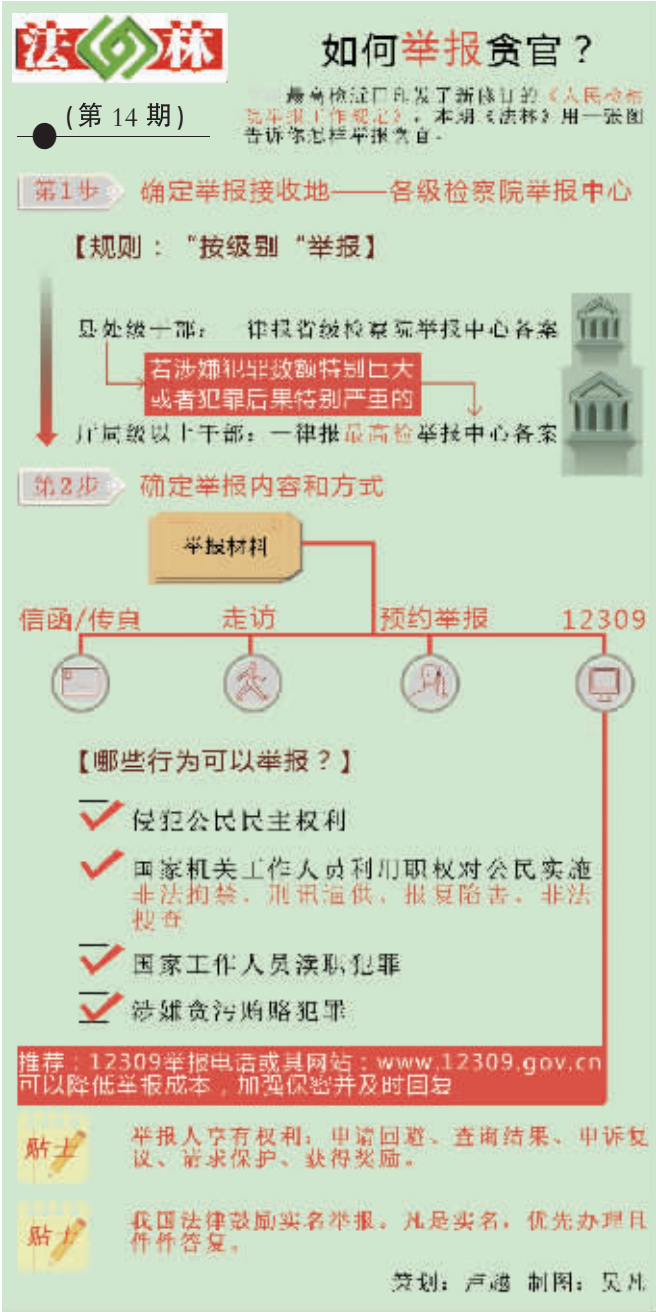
法林

(第 14 期)

如何举报贪官？

最高检近日印发了新修订的《人民检察院举报工作规定》，本期《法林》用一张图告诉你怎样举报贪官。

第1步 确定举报接收地——各级检察院举报中心

【规则："按级别"举报】

县处级干部：一律报省级检察院举报中心备案

若涉嫌犯罪数额特别巨大或者犯罪后果特别严重的

厅局级以上干部：一律报最高检举报中心备案

第2步 确定举报内容和方式

举报材料

信函/传真 走访 预约举报 12309

【哪些行为可以举报？】

侵犯公民民主权利

国家机关工作人员利用职权对公民实施非法拘禁、刑讯逼供、报复陷害、非法搜查

国家工作人员渎职犯罪

涉嫌贪污贿赂犯罪

推荐：12309举报电话或其网站：www.12309.gov.cn 可以降低举报成本，加强保密并及时回复

贴士 举报人享有权利：申请回避、查询结果、申诉复议、请求保护、获得奖励。

贴士 我国法律鼓励实名举报。凡是实名，优先办理且件件答复。

策划：卢鹰 制图：吴凡